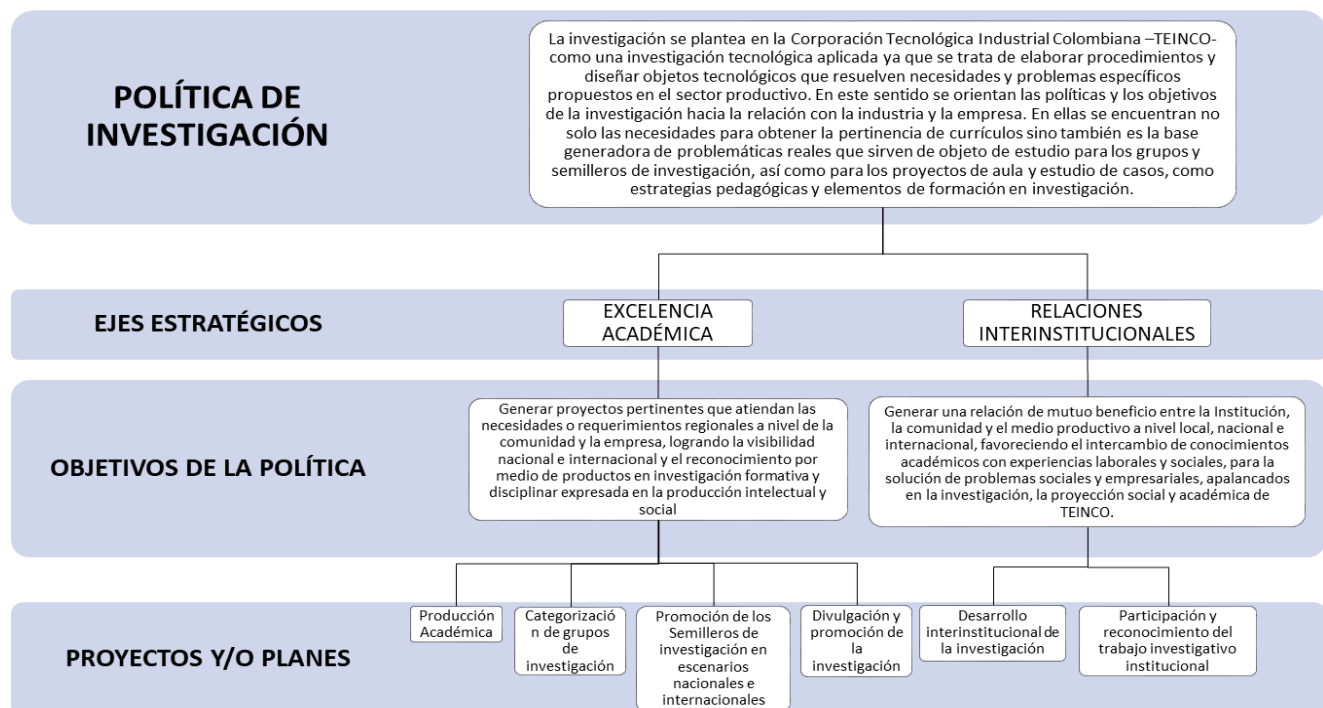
POLÍTICA DE INVESTIGACIÓN

La investigación se plantea en la Corporación Tecnológica Industrial Colombiana –TEINCO- como una investigación tecnológica aplicada ya que se trata de elaborar procedimientos y diseñar objetos tecnológicos que resuelven necesidades y problemas específicos propuestos en el sector productivo. En este sentido se orientan las políticas y los objetivos de la investigación hacia la relación con la industria y la empresa. En ellas se encuentran no solo las necesidades para obtener la pertinencia de currículos sino también es la base generadora de problemáticas reales que sirven de objeto de estudio para los grupos y semilleros de investigación, así como para los proyectos de aula y estudio de casos, como estrategias pedagógicas y elementos de formación en investigación.

EJES ESTRATÉGICOS

EXCELENCIA ACADÉMICA

RELACIONES INTERINSTITUCIONALES

OBJETIVOS DE LA POLÍTICA

Generar proyectos pertinentes que atiendan las necesidades o requerimientos regionales a nivel de la comunidad y la empresa, logrando la visibilidad nacional e internacional y el reconocimiento por medio de productos en investigación formativa y disciplinar expresada en la producción intelectual y social

Generar una relación de mutuo beneficio entre la Institución, la comunidad y el medio productivo a nivel local, nacional e internacional, favoreciendo el intercambio de conocimientos académicos con experiencias laborales y sociales, para la solución de problemas sociales y empresariales, apalancados en la investigación, la proyección social y académica de TEINCO.

PROYECTOS Y/O PLANES

Producción Académica

Categorización de grupos de investigación

Promoción de los Semilleros de investigación en escenarios nacionales e internacionales

Divulgación y promoción de la investigación

Desarrollo interinstitucional de la investigación

Participación y reconocimiento del trabajo investigativo institucional